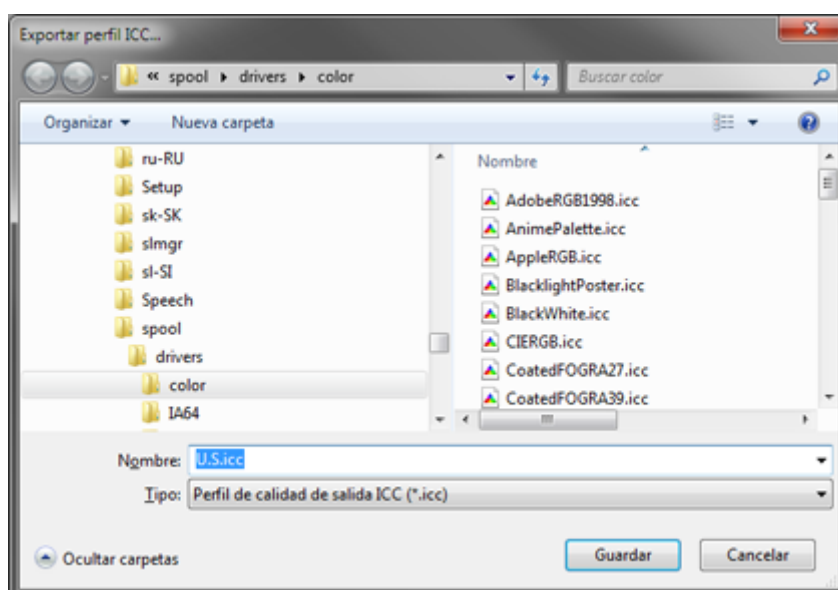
Exportar perfil ICC...

« spool ▸ drivers ▸ color

Buscar color

Organizar ▾ Nueva carpeta

ru-RU
Setup
sk-SK
slmgr
sl-SI
Speech
spool
drivers
color
IA64

Nombre
AdobeRGB1998.icc
AnimePalette.icc
AppleRGB.icc
BlacklightPoster.icc
BlackWhite.icc
CIERGB.icc
CoatedFOGRA27.icc
CoatedFOGRA39.icc

Nombre: U.S.icc

Tipo: Perfil de calidad de salida ICC (*.icc)

Ocultar carpetas

Guardar

Cancelar